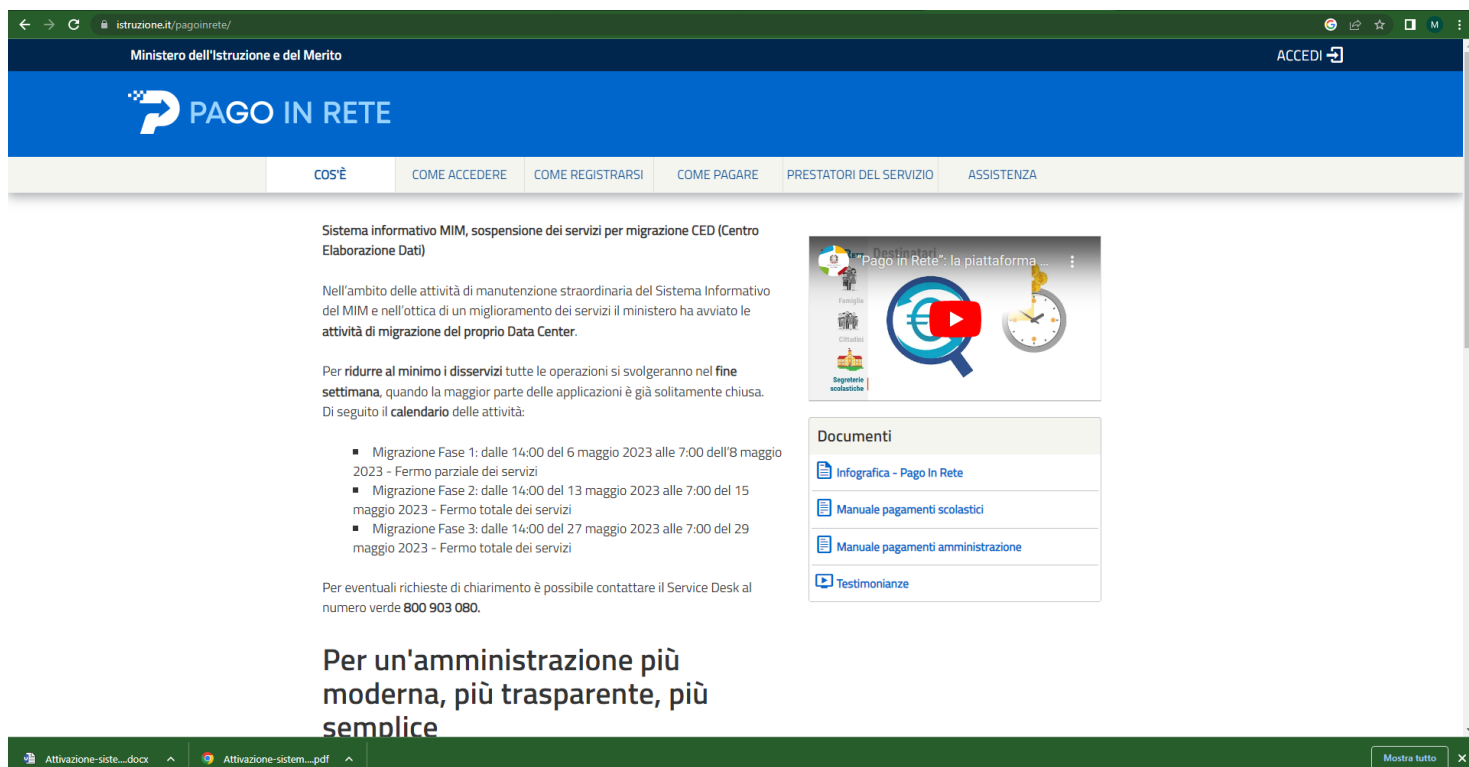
istruzione.it/pagoinrete/

Ministero dell'Istruzione e del Merito

ACCEDI

PAGO IN RETE

COS'È | COME ACCEDERE | COME REGISTRARSI | COME PAGARE | PRESTATORI DEL SERVIZIO | ASSISTENZA

Sistema informativo MIM, sospensione dei servizi per migrazione CED (Centro Elaborazione Dati)

Nell'ambito delle attività di manutenzione straordinaria del Sistema Informativo del MIM e nell'ottica di un miglioramento dei servizi il ministero ha avviato le attività di migrazione del proprio Data Center.

Per ridurre al minimo i disservizi tutte le operazioni si svolgeranno nel fine settimana, quando la maggior parte delle applicazioni è già solitamente chiusa. Di seguito il calendario delle attività:

- Migrazione Fase 1: dalle 14:00 del 6 maggio 2023 alle 7:00 dell'8 maggio 2023 - Fermo parziale dei servizi
- Migrazione Fase 2: dalle 14:00 del 13 maggio 2023 alle 7:00 del 15 maggio 2023 - Fermo totale dei servizi
- Migrazione Fase 3: dalle 14:00 del 27 maggio 2023 alle 7:00 del 29 maggio 2023 - Fermo totale dei servizi

Per eventuali richieste di chiarimento è possibile contattare il Service Desk al numero verde 800 903 080.

Per un'amministrazione più moderna, più trasparente, più semplice

"Pago in Rete": la piattaforma ...
Destinatari
Famiglie
Cittadini
Segreterie scolastiche

Documenti
Infografica - Pago In Rete
Manuale pagamenti scolastici
Manuale pagamenti amministrazione
Testimonianze

Attivazione-siste....docx
Attivazione-sistem....pdf
Mostra tutto